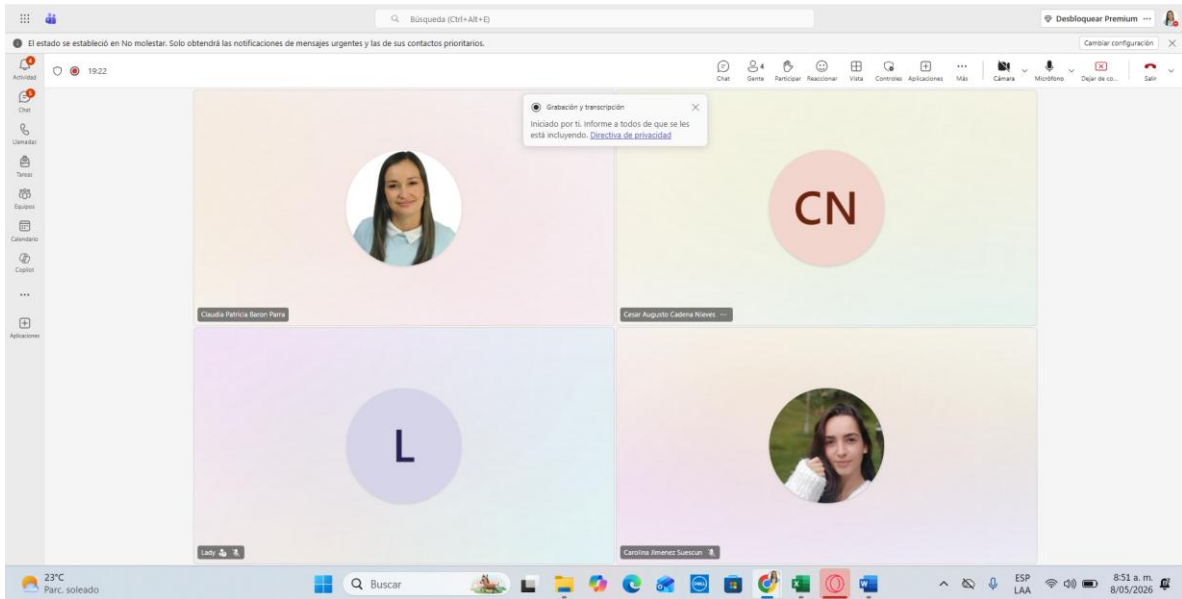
Búsqueda (Ctrl+Alt+E)

Desbloquear Premium ···

El estado se estableció en No molestar. Solo obtendrá las notificaciones de mensajes urgentes y las de sus contactos prioritarios.

Cambiar configuración

Actividad

Chat

Llamadas

Tareas

Equipos

Calendario

Copilot

···

Aplicaciones

19:22

Chat

4 Gente

Participar

Reaccionar

Vista

Controles

Aplicaciones

Más

Cámara

Micrófono

Dejar de co...

Salir

Grabación y transcripción

Iniciado por ti. Informe a todos de que se les está incluyendo. Directiva de privacidad

CN

Claudia Patricia Baron Parra

Cesar Augusto Cadena Nieves ···

L

Lady

Carolina Jimenez Suescun

23°C
Parc. soleado

Buscar

ESP
LAA

8:51 a. m.
8/05/2026